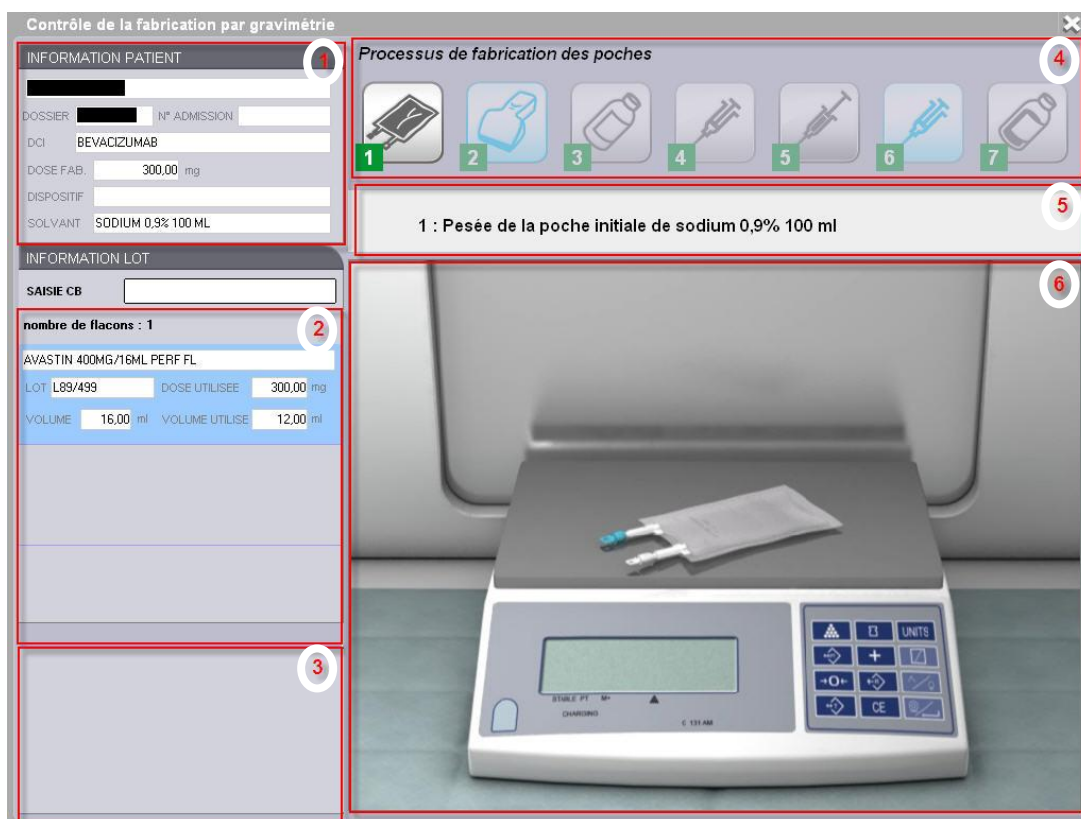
Contrôle de la fabrication par gravimétrie

INFORMATION PATIENT

1

DOSSIER N° ADMISSION

DCI BEVACIZUMAB

DOSE FAB. 300,00 mg

DISPOSITIF

SOLVANT SODIUM 0,9% 100 ML

INFORMATION LOT

SAISIE CB

nombre de flacons : 1

2

AVASTIN 400MG/16ML PERF FL

LOT L89/499 DOSE UTILISEE 300,00 mg

VOLUME 16,00 ml VOLUME UTILISE 12,00 ml

3

Processus de fabrication des poches

4

1 2 3 4 5 6 7

5

1 : Pesée de la poche initiale de sodium 0,9% 100 ml

6

UNITS

+

→0←

CE

STABLE PT M+

CHARGING

C 131 AM